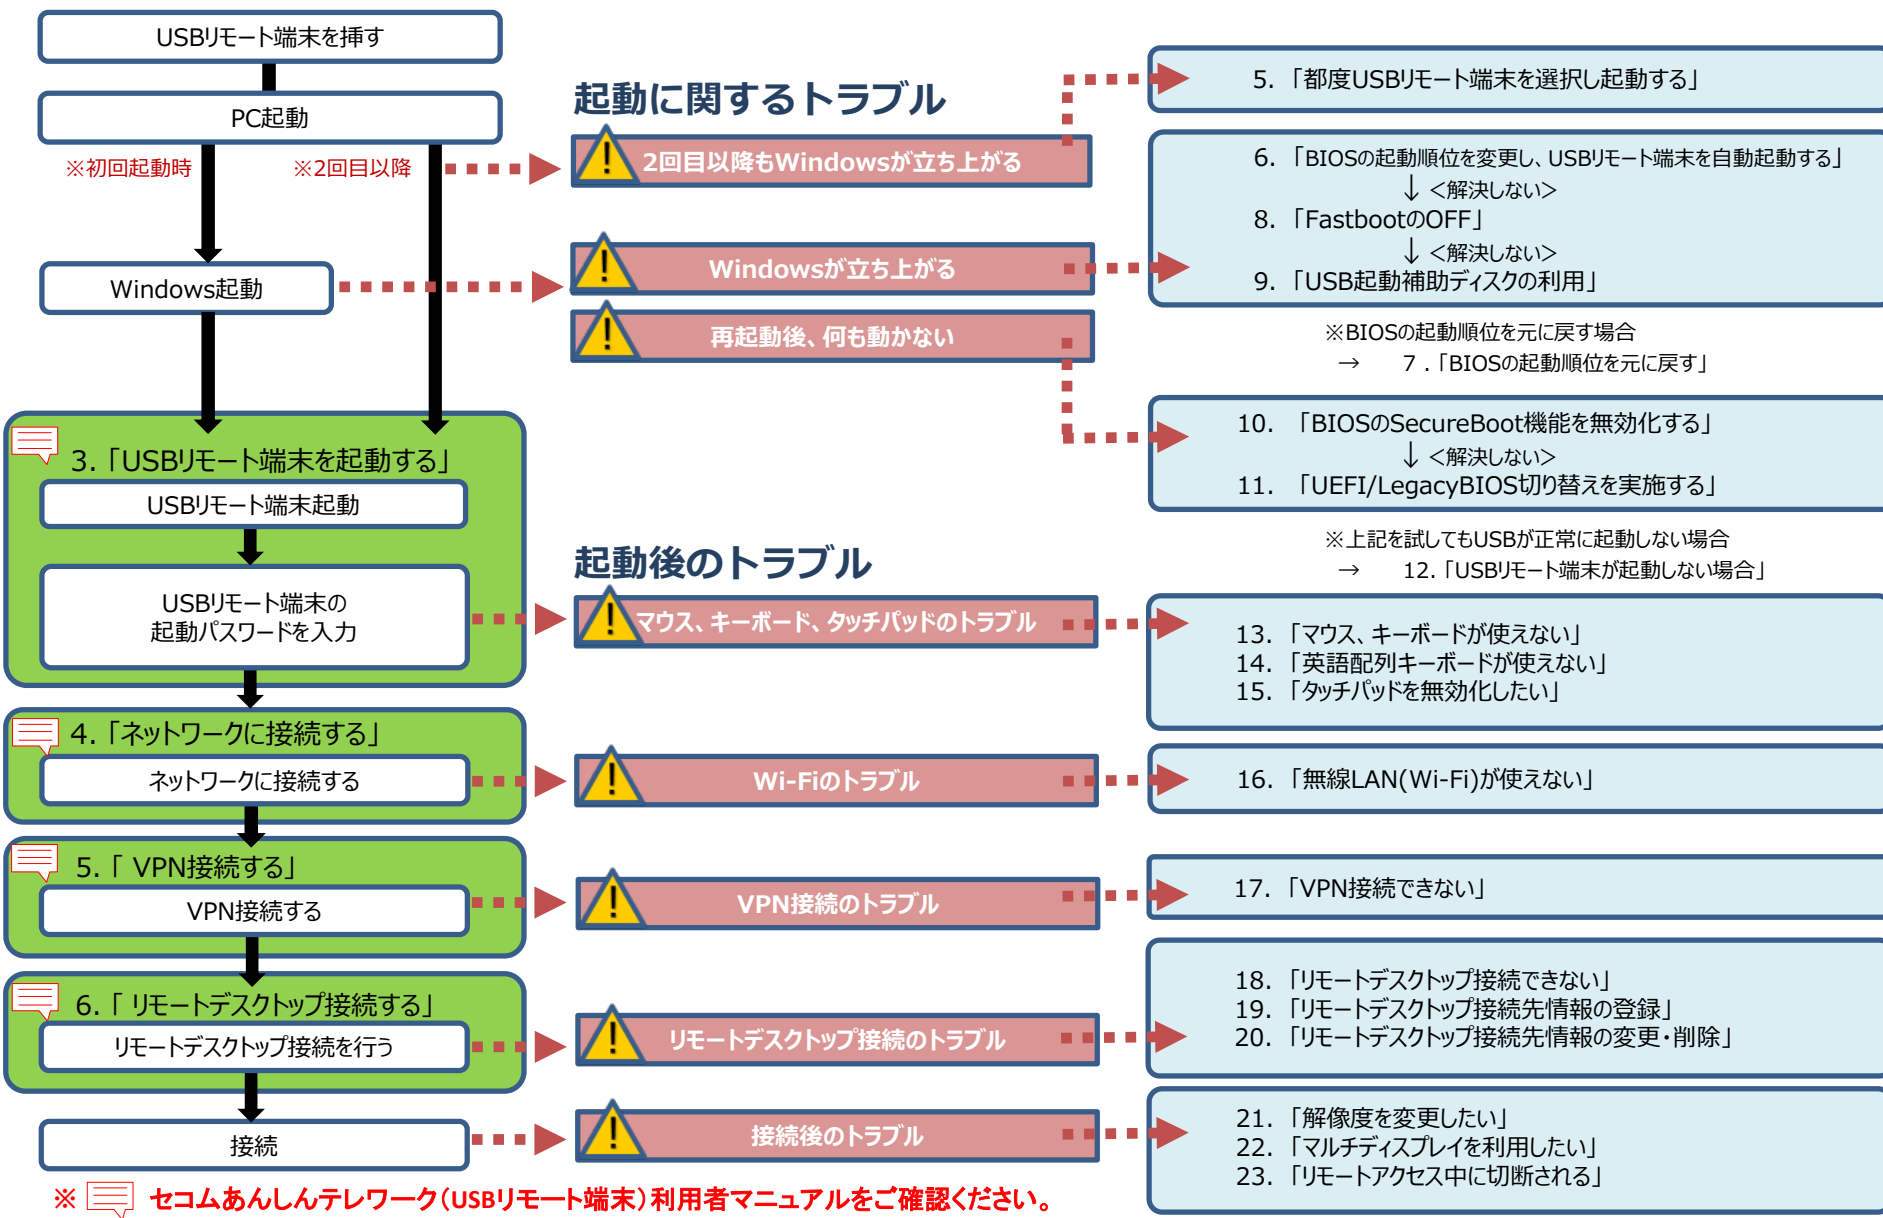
USBリモート端末を挿す

PC起動

※初回起動時

※2回目以降

Windows起動

起動に関するトラブル

2回目以降もWindowsが立ち上がる

Windowsが立ち上がる

再起動後、何も動かない

5.「都度USBリモート端末を選択し起動する」

6.「BIOSの起動順位を変更し、USBリモート端末を自動起動する」
↓<解決しない>
8.「FastbootのOFF」
↓<解決しない>
9.「USB起動補助ディスクの利用」

※BIOSの起動順位を元に戻す場合
→ 7.「BIOSの起動順位を元に戻す」

10. 「BIOSのSecureBoot機能を無効化する」
↓<解決しない>
11. 「UEFI/LegacyBIOS切り替えを実施する」

※上記を試してもUSBが正常に起動しない場合
→ 12.「USBリモート端末が起動しない場合」

3.「USBリモート端末を起動する」

USBリモート端末起動

USBリモート端末の起動パスワードを入力

起動後のトラブル

マウス、キーボード、タッチパッドのトラブル

13.「マウス、キーボードが使えない」
14.「英語配列キーボードが使えない」
15.「タッチパッドを無効化したい」

4.「ネットワークに接続する」

ネットワークに接続する

Wi-Fiのトラブル

16.「無線LAN(Wi-Fi)が使えない」

5.「 VPN接続する」

VPN接続する

VPN接続のトラブル

17.「VPN接続できない」

6.「 リモートデスクトップ接続する」

リモートデスクトップ接続を行う

リモートデスクトップ接続のトラブル

18.「リモートデスクトップ接続できない」
19.「リモートデスクトップ接続先情報の登録」
20.「リモートデスクトップ接続先情報の変更・削除」

接続

接続後のトラブル

21.「解像度を変更したい」
22.「マルチディスプレイを利用したい」
23.「リモートアクセス中に切断される」

※ セコムあんしんテレワーク(USBリモート端末)利用者マニュアルをご確認ください。